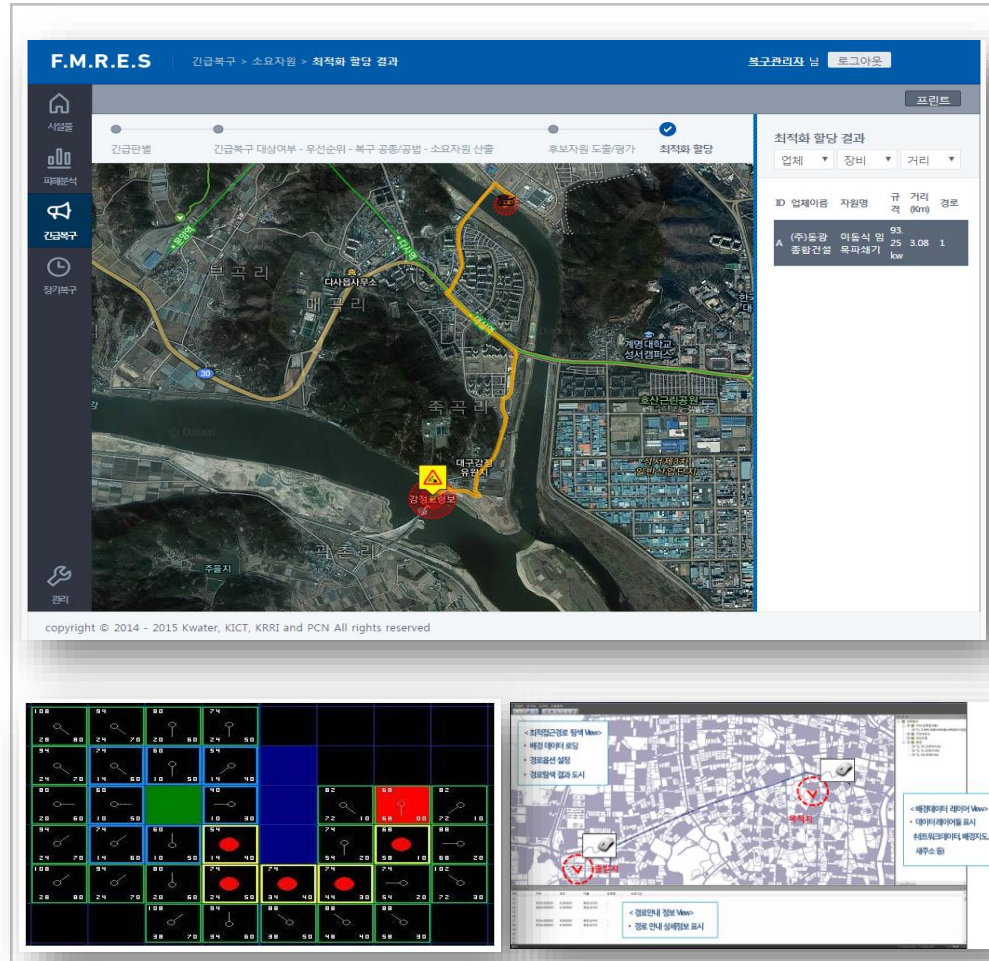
F.M.R.E.S 긴급복구 > 소요자원 > 최적화 할당 결과

복구관리자 님 로그아웃

시설물

피해분석

긴급복구

장기복구

관리

프린트

긴급판별

긴급복구 대상여부 - 우선순위 - 복구 공종/공법 - 소요자원 산출

후보자원 도출/평가

최적화 할당

최적화 할당 결과

업체 ▼ 장비 ▼ 거리 ▼

| ID | 업체이름 | 자원명 | 규격 | 거리 (Km) | 경로 |
|---|---|---|---|---|---|
| A | (주)동광종합건설 | 이동식 임목파쇄기 | 93.25 kw | 3.08 | 1 |

부곡리

매곡리

다사읍사무소

계명대학교 성서캠퍼스

호산근린공원

죽곡리

대구강정유원지

강정보

주물지

copyright © 2014 - 2015 Kwater, KICT, KRRI and PCN All rights reserved

<최적접근경로 탐색 View>
• 배경 데이터 로딩
• 경로옵션 설정
• 경로탐색 결과 도시

<배경데이터 레이어 View>
• 데이터 레이어들 표시
(네트워크데이터, 배경지도, 새주소 등)

목적지

출발지

<경로안내 정보 View>
• 경로 안내 상세정보 표시